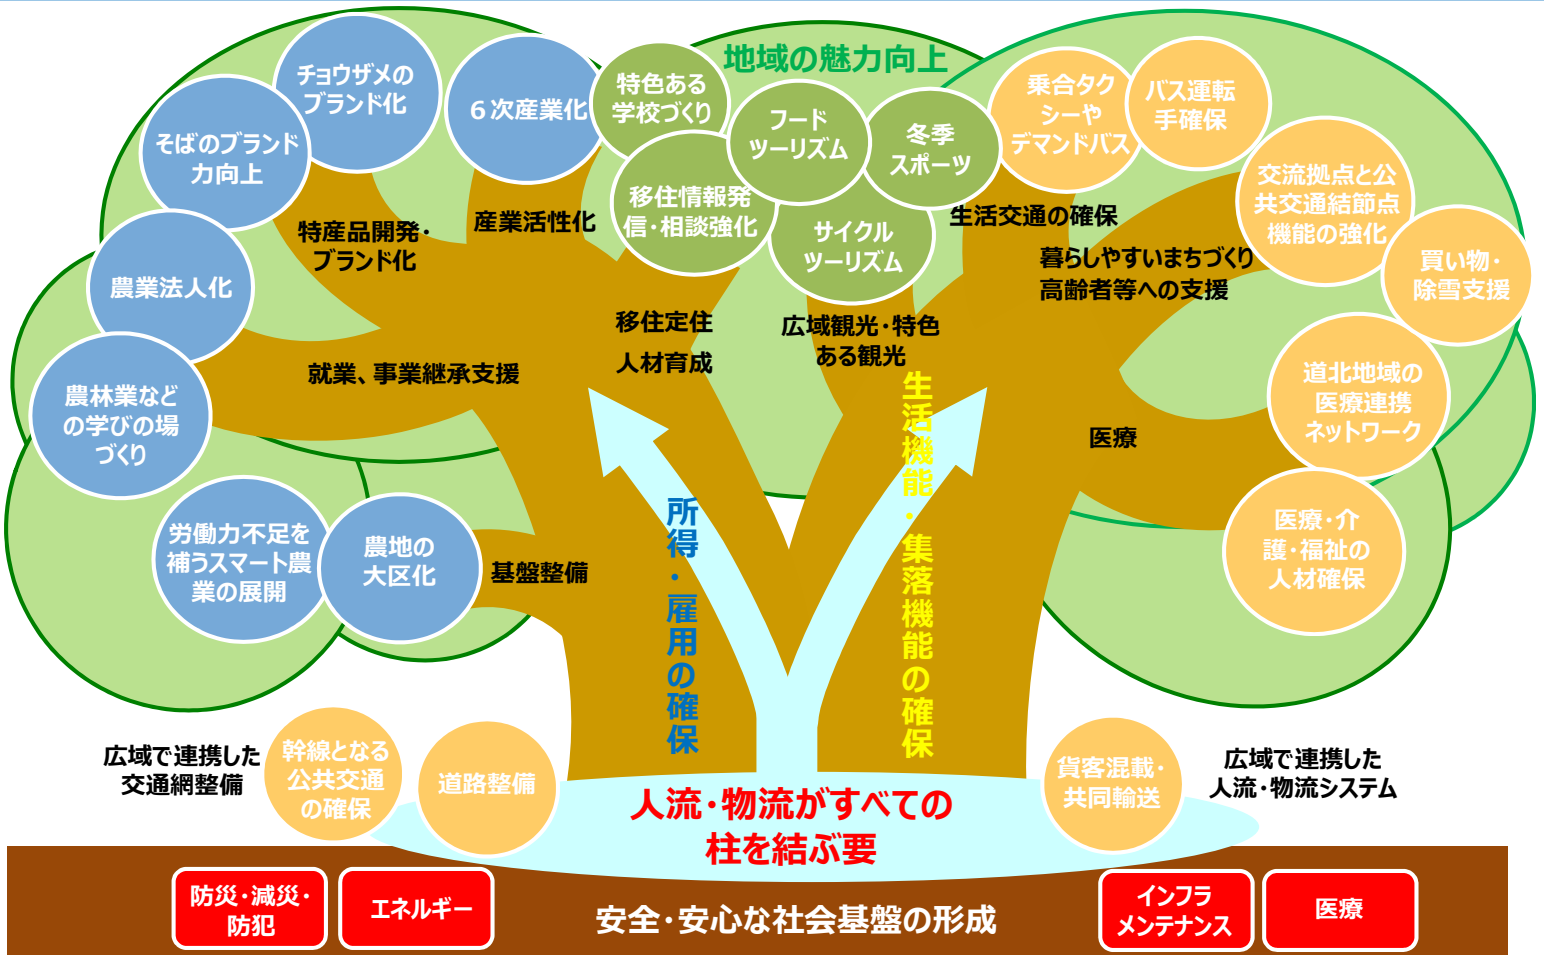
地域の魅力向上

チョウザメのブランド化

6次産業化

そばのブランド力向上

特色ある学校づくり

フードツーリズム

冬季スポーツ

移住情報発信・相談強化

サイクルツーリズム

乗合タクシーやデマンドバス

バス運転手確保

交流拠点と公共交通結節点機能の強化

買い物・除雪支援

特産品開発・ブランド化

産業活性化

生活交通の確保

暮らしやすいまちづくり
高齢者等への支援

農業法人化

移住定住

人材育成

広域観光・特色ある観光

就業、事業継承支援

農林業などの学びの場づくり

道北地域の医療連携ネットワーク

医療

所得・雇用の確保

生活機能・集落機能の確保

医療・介護・福祉の人材確保

労働力不足を補うスマート農業の展開

農地の大区化

基盤整備

広域で連携した交通網整備

幹線となる公共交通の確保

道路整備

人流・物流がすべての柱を結ぶ要

貨客混載・共同輸送

広域で連携した人流・物流システム

防災・減災・防犯

エネルギー

安全・安心な社会基盤の形成

インフラメンテナンス

医療